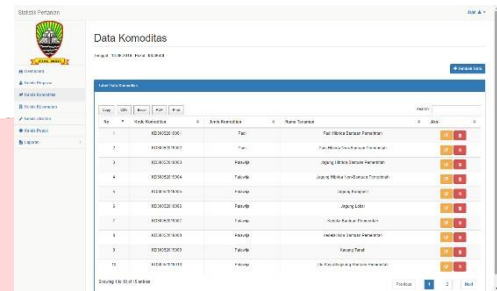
Statistik Pertanian

Data Komoditas

+ Tambah Data

Copy CSV Excel PDF Print

Search:

| No. | Kode Komoditas | Jenis Komoditas | Nama Tanaman | Aksi |
|---|---|---|---|---|
| 1 | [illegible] | Padi | Padi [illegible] | |
| 2 | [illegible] | Padi | Padi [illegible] | |
| 3 | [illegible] | Palawija | Jagung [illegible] | |
| 4 | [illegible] | Palawija | Jagung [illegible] | |
| 5 | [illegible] | Palawija | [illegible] | |
| 6 | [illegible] | Palawija | Jagung Lokal | |
| 7 | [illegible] | Palawija | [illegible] | |
| 8 | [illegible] | Palawija | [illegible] | |
| 9 | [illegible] | Palawija | Kacang Tanah | |
| 10 | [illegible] | Palawija | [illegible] | |

Showing 1 to 10 of 15 entries

Previous 1 2 Next